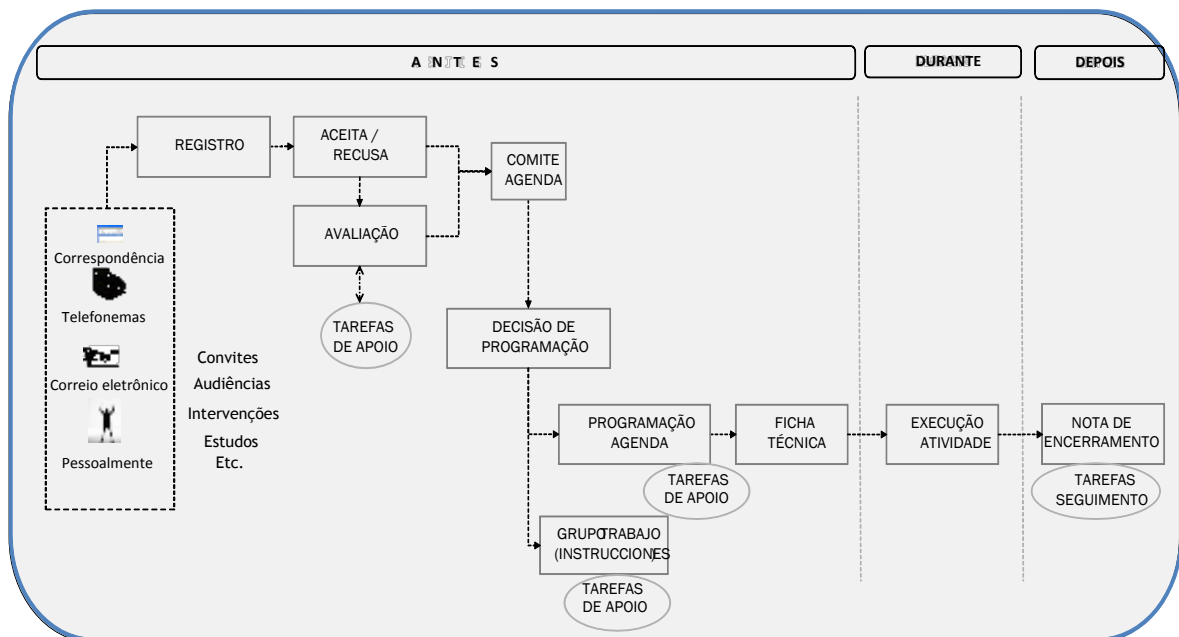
ANTES

DURANTE

DEPOIS

Correspondência

Telefonemas

Correio eletrônico

Pessoalmente

Convites
Audiências
Intervenções
Estudos
Etc.

REGISTRO

ACEITA / RECUSA

AVALIAÇÃO

TAREFAS DE APOIO

COMITE AGENDA

DECISÃO DE PROGRAMAÇÃO

PROGRAMAÇÃO AGENDA

TAREFAS DE APOIO

GRUPO TRABAJO (INSTRUCCIONES

TAREFAS DE APOIO

FICHA TÉCNICA

EXECUÇÃO ATIVIDADE

NOTA DE ENCERRAMENTO

TAREFAS SEGUIMENTO